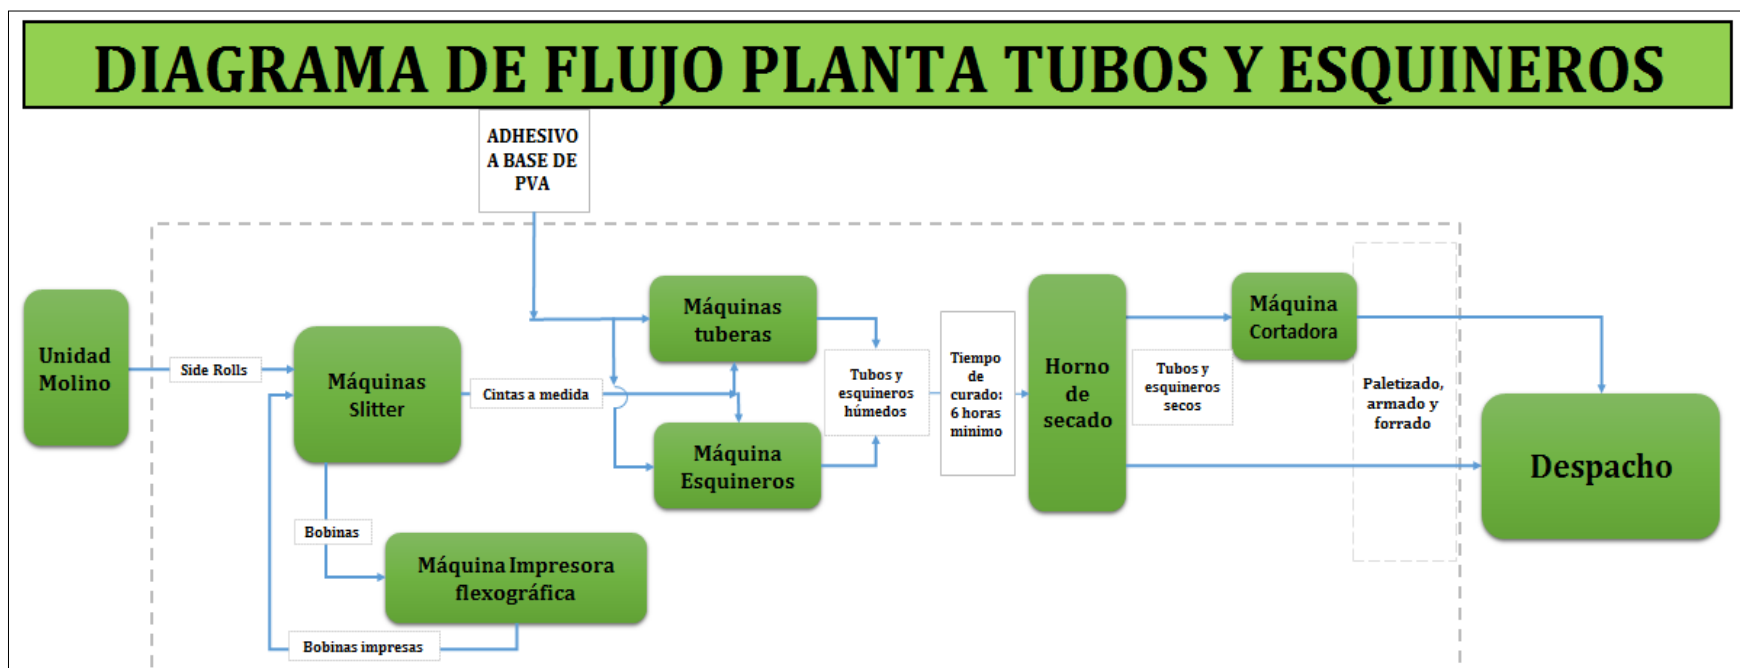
DIAGRAMA DE FLUJO PLANTA TUBOS Y ESQUINEROS

ADHESIVO A BASE DE PVA

Unidad Molino

Side Rolls

Máquinas Slitter

Cintas a medida

Máquinas tuberas

Máquina Esquineros

Tubos y esquineros húmedos

Tiempo de curado: 6 horas mínimo

Horno de secado

Tubos y esquineros secos

Máquina Cortadora

Paletizado, armado y forrado

Despacho

Bobinas

Máquina Impresora flexográfica

Bobinas impresas